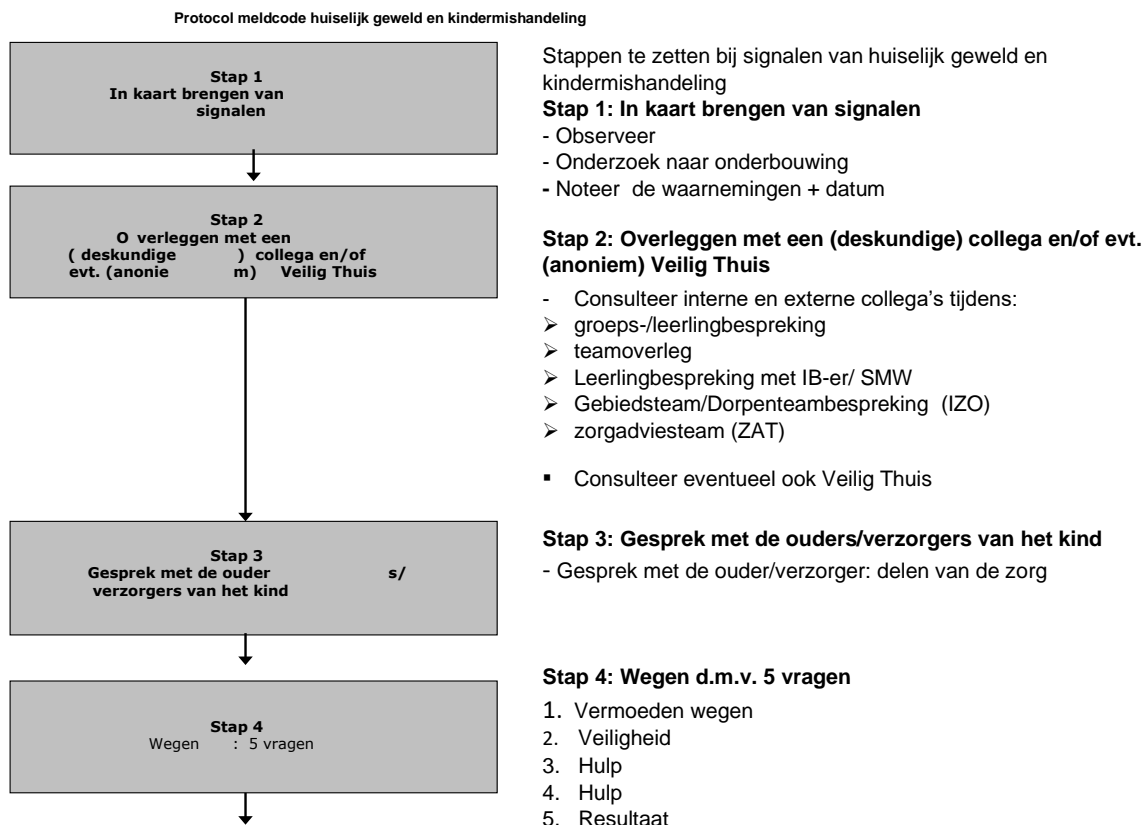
Protocol meldcode huiselijk geweld en kindermishandeling

Stap 1
In kaart brengen van signalen

Stap 2
O verleggen met een ( deskundige ) collega en/of evt. (anonie m) Veilig Thuis

Stap 3
Gesprek met de ouder s/ verzorgers van het kind

Stap 4
Wegen : 5 vragen

Stappen te zetten bij signalen van huiselijk geweld en kindermishandeling

**Stap 1: In kaart brengen van signalen**
- Observeer
- Onderzoek naar onderbouwing
- Noteer de waarnemingen + datum

**Stap 2: Overleggen met een (deskundige) collega en/of evt. (anoniem) Veilig Thuis**
- Consulteer interne en externe collega's tijdens:
➢ groeps-/leerlingbespreking
➢ teamoverleg
➢ Leerlingbespreking met IB-er/ SMW
➢ Gebiedsteam/Dorpenteambespreking (IZO)
➢ zorgadviesteam (ZAT)

▪ Consulteer eventueel ook Veilig Thuis

**Stap 3: Gesprek met de ouders/verzorgers van het kind**
- Gesprek met de ouder/verzorger: delen van de zorg

**Stap 4: Wegen d.m.v. 5 vragen**
1. Vermoeden wegen
2. Veiligheid
3. Hulp
4. Hulp
5. Resultaat